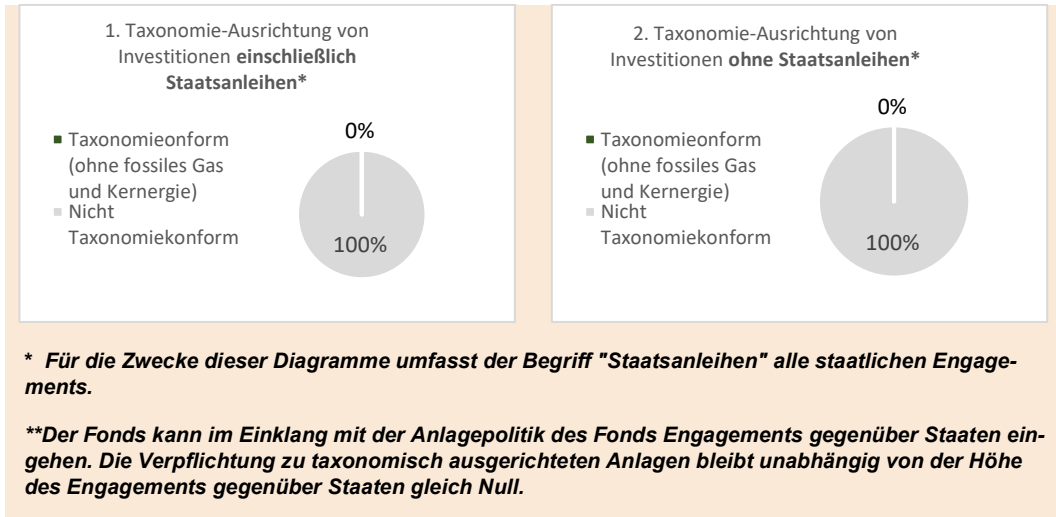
1. Taxonomie-Ausrichtung von Investitionen **einschließlich Staatsanleihen***

Taxonomieonform (ohne fossiles Gas und Kernergie)
Nicht Taxonomiekonform

0%
100%

2. Taxonomie-Ausrichtung von Investitionen **ohne Staatsanleihen***

Taxonomieonform (ohne fossiles Gas und Kernergie)
Nicht Taxonomiekonform

0%
100%

*** Für die Zwecke dieser Diagramme umfasst der Begriff "Staatsanleihen" alle staatlichen Engagements.***

***\*\*Der Fonds kann im Einklang mit der Anlagepolitik des Fonds Engagements gegenüber Staaten eingehen. Die Verpflichtung zu taxonomisch ausgerichteten Anlagen bleibt unabhängig von der Höhe des Engagements gegenüber Staaten gleich Null.***